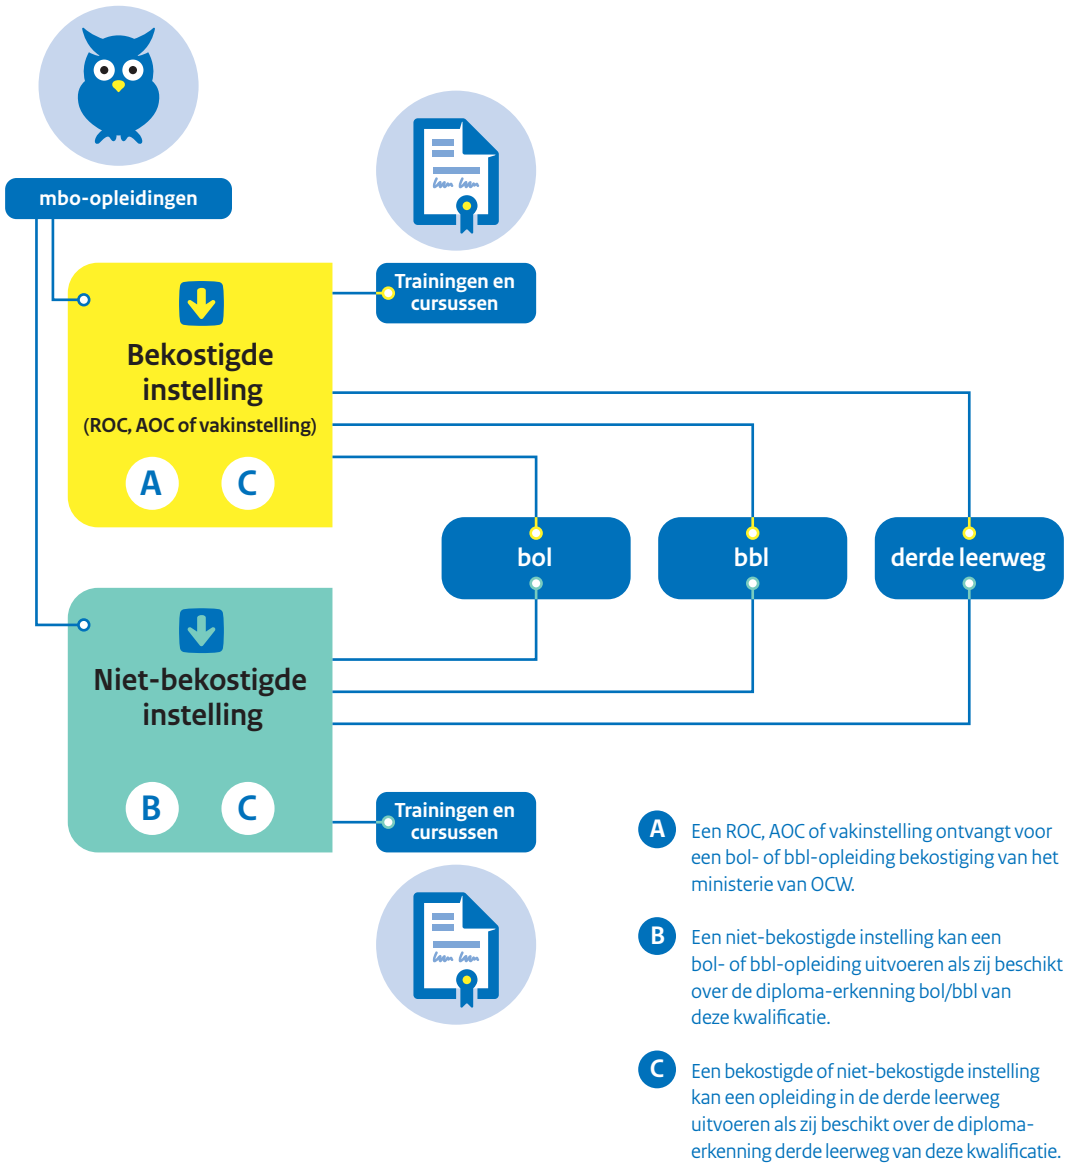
mbo-opleidingen

Trainingen en cursussen

Bekostigde instelling
(ROC, AOC of vakinstelling)

A C

bol

bbl

derde leerweg

Niet-bekostigde instelling

B C

Trainingen en cursussen

A Een ROC, AOC of vakinstelling ontvangt voor een bol- of bbl-opleiding bekostiging van het ministerie van OCW.

B Een niet-bekostigde instelling kan een bol- of bbl-opleiding uitvoeren als zij beschikt over de diploma-erkenning bol/bbl van deze kwalificatie.

C Een bekostigde of niet-bekostigde instelling kan een opleiding in de derde leerweg uitvoeren als zij beschikt over de diploma-erkenning derde leerweg van deze kwalificatie.